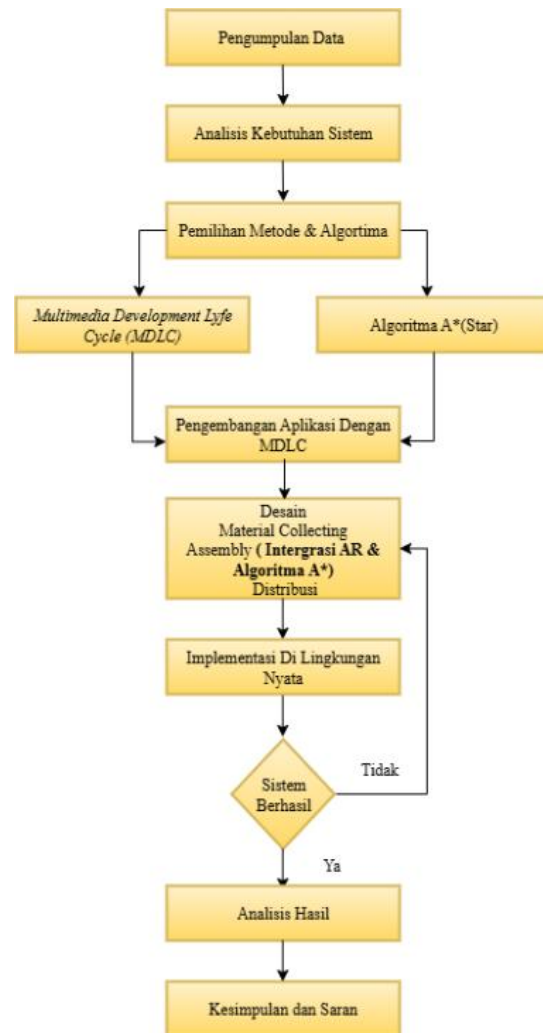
Pengumpulan Data

Analisis Kebutuhan Sistem

Pemilihan Metode & Algortima

Multimedia Development Lyfe Cycle (MDLC)

Algoritma A*(Star)

Pengembangan Aplikasi Dengan MDLC

Desain
Material Collecting
Assembly ( **Intergrasi AR & Algoritma A*)**
Distribusi

Implementasi Di Lingkungan Nyata

Sistem Berhasil

Tidak

Ya

Analisis Hasil

Kesimpulan dan Saran